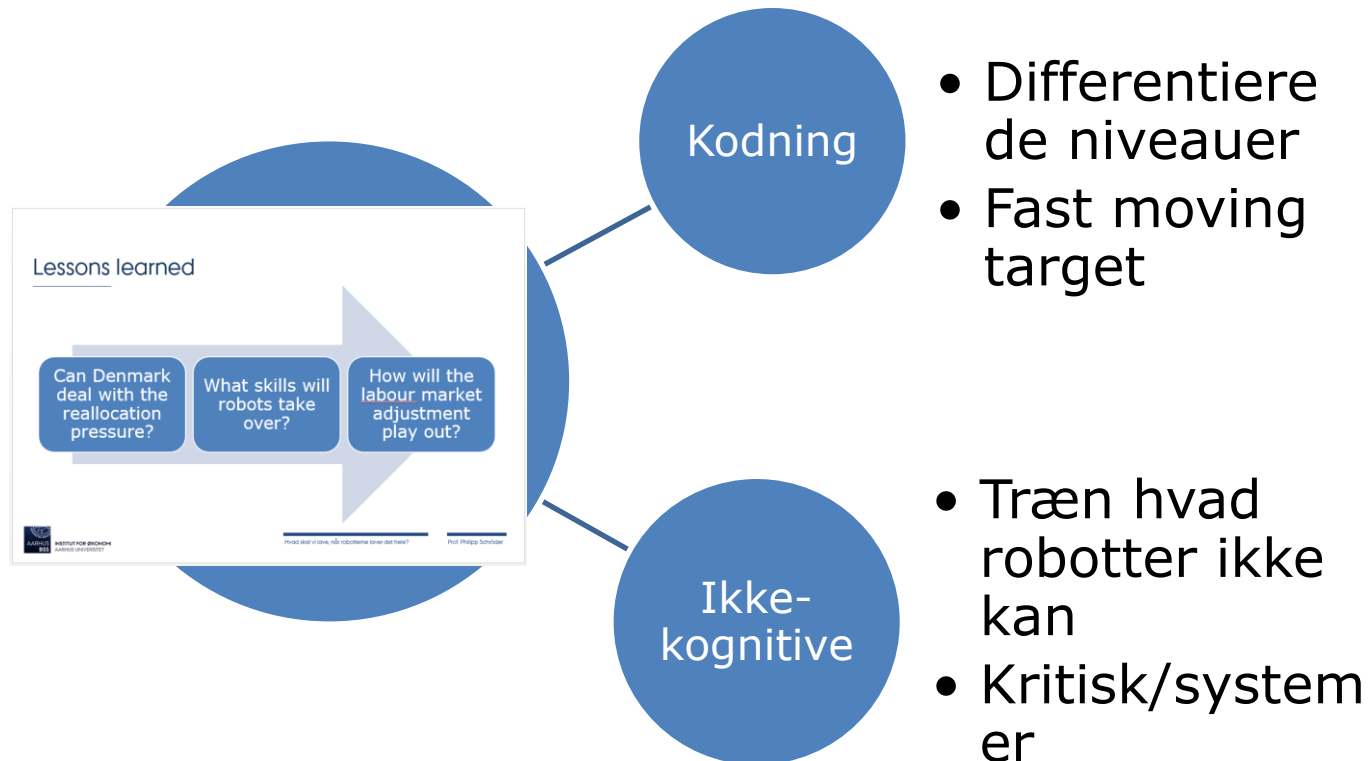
Lessons learned

Can Denmark deal with the reallocation pressure?

What skills will robots take over?

How will the labour market adjustment play out?

AARHUS BSS INSTITUT FOR ØKONOMI AARHUS UNIVERSITET

Hvad skal vi lave, når robotterne laver det hele?

Prof. Philipp Schröder

Kodning

- Differentiere de niveauer
- Fast moving target

Ikke-kognitive

- Træn hvad robotter ikke kan
- Kritisk/system er